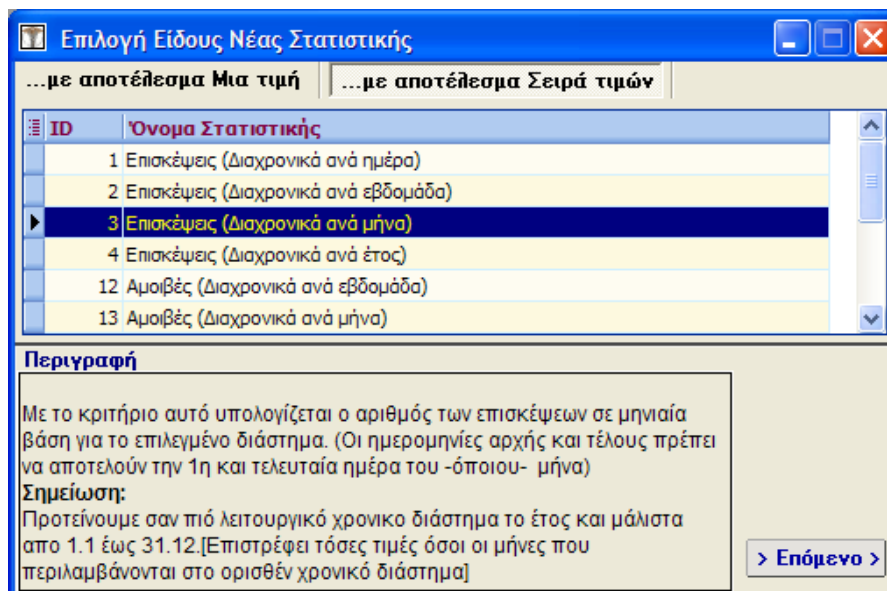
Επιλογή Είδους Νέας Στατιστικής

...με αποτέλεσμα Μια τιμή

...με αποτέλεσμα Σειρά τιμών

| ID | Όνομα Στατιστικής |
|---|---|
| 1 | Επισκέψεις (Διαχρονικά ανά ημέρα) |
| 2 | Επισκέψεις (Διαχρονικά ανά εβδομάδα) |
| 3 | Επισκέψεις (Διαχρονικά ανά μήνα) |
| 4 | Επισκέψεις (Διαχρονικά ανά έτος) |
| 12 | Αμοιβές (Διαχρονικά ανά εβδομάδα) |
| 13 | Αμοιβές (Διαχρονικά ανά μήνα) |

Περιγραφή

Με το κριτήριο αυτό υπολογίζεται ο αριθμός των επισκέψεων σε μηνιαία βάση για το επιλεγμένο διάστημα. (Οι ημερομηνίες αρχής και τέλους πρέπει να αποτελούν την 1η και τελευταία ημέρα του -όποιου- μήνα)
Σημείωση:
Προτείνουμε σαν πιό λειτουργικό χρονικο διάστημα το έτος και μάλιστα απο 1.1 έως 31.12.[Επιστρέφει τόσες τιμές όσοι οι μήνες που περιλαμβάνονται στο ορισθέν χρονικό διάστημα]

> Επόμενο >